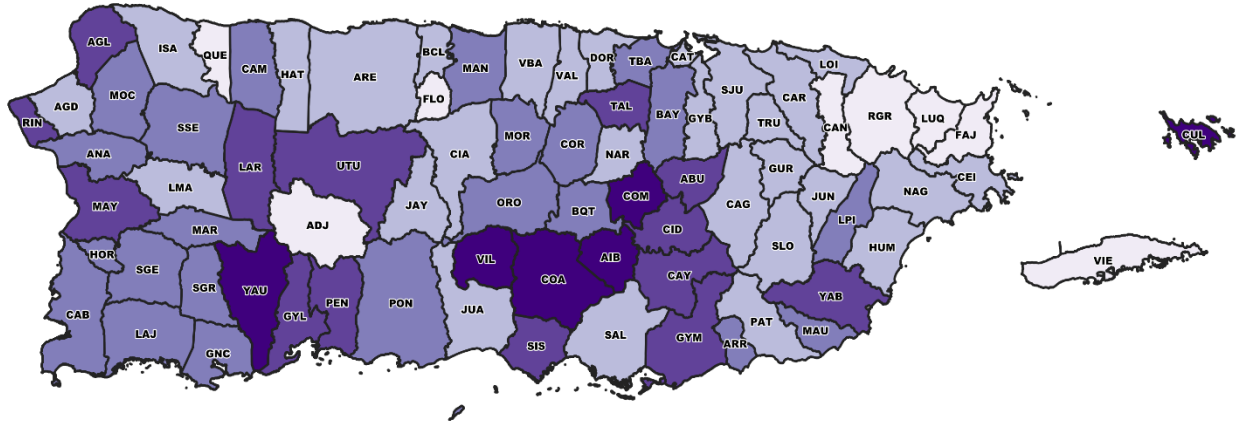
AGL
ISA
QUE
CAM
HAT
ARE
BCL
MAN
VBA
VAL
DOR
TBA
CAT
LOI
AGD
MOC
FLO
SJU
CAR
RIN
SSE
TAL
BAY
GYB
TRU
CAN
RGR
LUQ
FAJ
CUL
ANA
LAR
UTU
CIA
MOR
COR
NAR
GUR
CEI
LMA
JAY
ORO
COM
ABU
CAG
JUN
NAG
MAY
ADJ
BQT
LPI
MAR
CID
SLO
HUM
HOR
SGE
YAU
VIL
COA
AIB
CAY
YAB
VIE
SGR
PEN
PON
JUA
CAB
GYL
LAJ
SIS
SAL
GYM
PAT
MAU
GNC
ARR